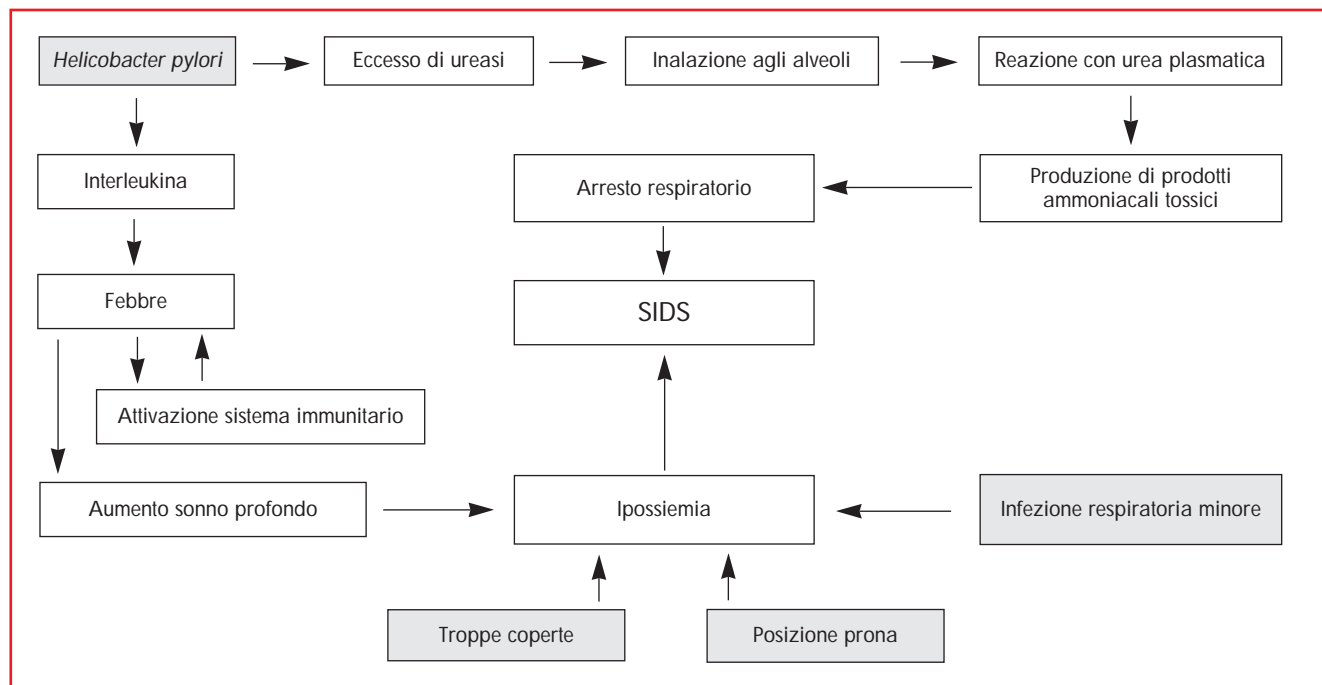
Helicobacter pylori

Eccesso di ureasi

Inalazione agli alveoli

Reazione con urea plasmatica

Interleukina

Produzione di prodotti ammoniacali tossici

Arresto respiratorio

Febbre

SIDS

Attivazione sistema immunitario

Aumento sonno profondo

Ipossiemia

Infezione respiratoria minore

Troppe coperte

Posizione prona